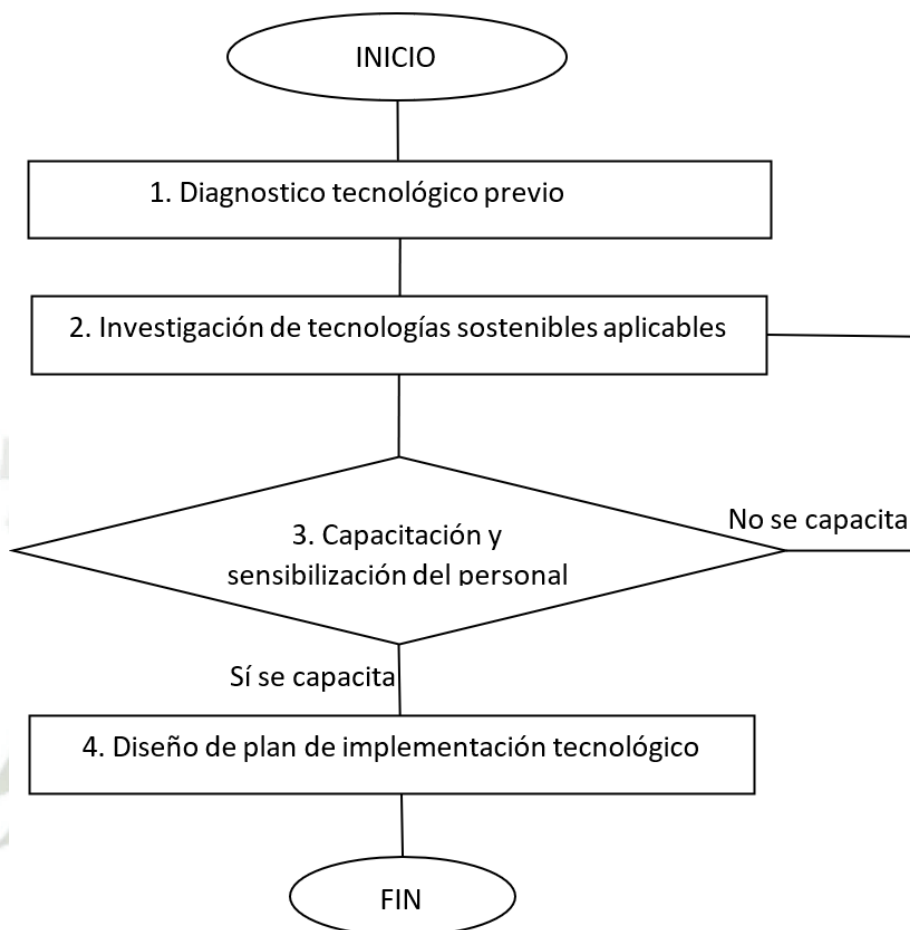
INICIO

1. Diagnostico tecnológico previo

2. Investigación de tecnologías sostenibles aplicables

3. Capacitación y sensibilización del personal

No se capacita

Sí se capacita

4. Diseño de plan de implementación tecnológico

FIN